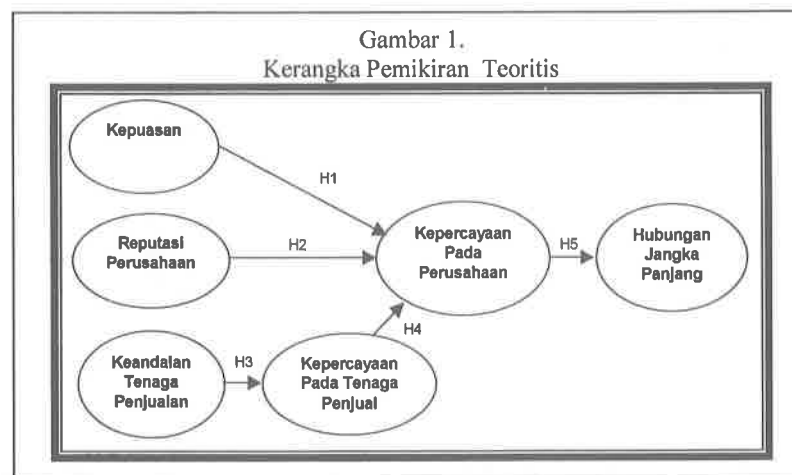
Gambar 1.
Kerangka Pemikiran Teoritis

Kepuasan

H1

Reputasi Perusahaan

H2

Kepercayaan Pada Perusahaan

H5

Hubungan Jangka Panjang

H4

Keandalan Tenaga Penjualan

H3

Kepercayaan Pada Tenaga Penjual